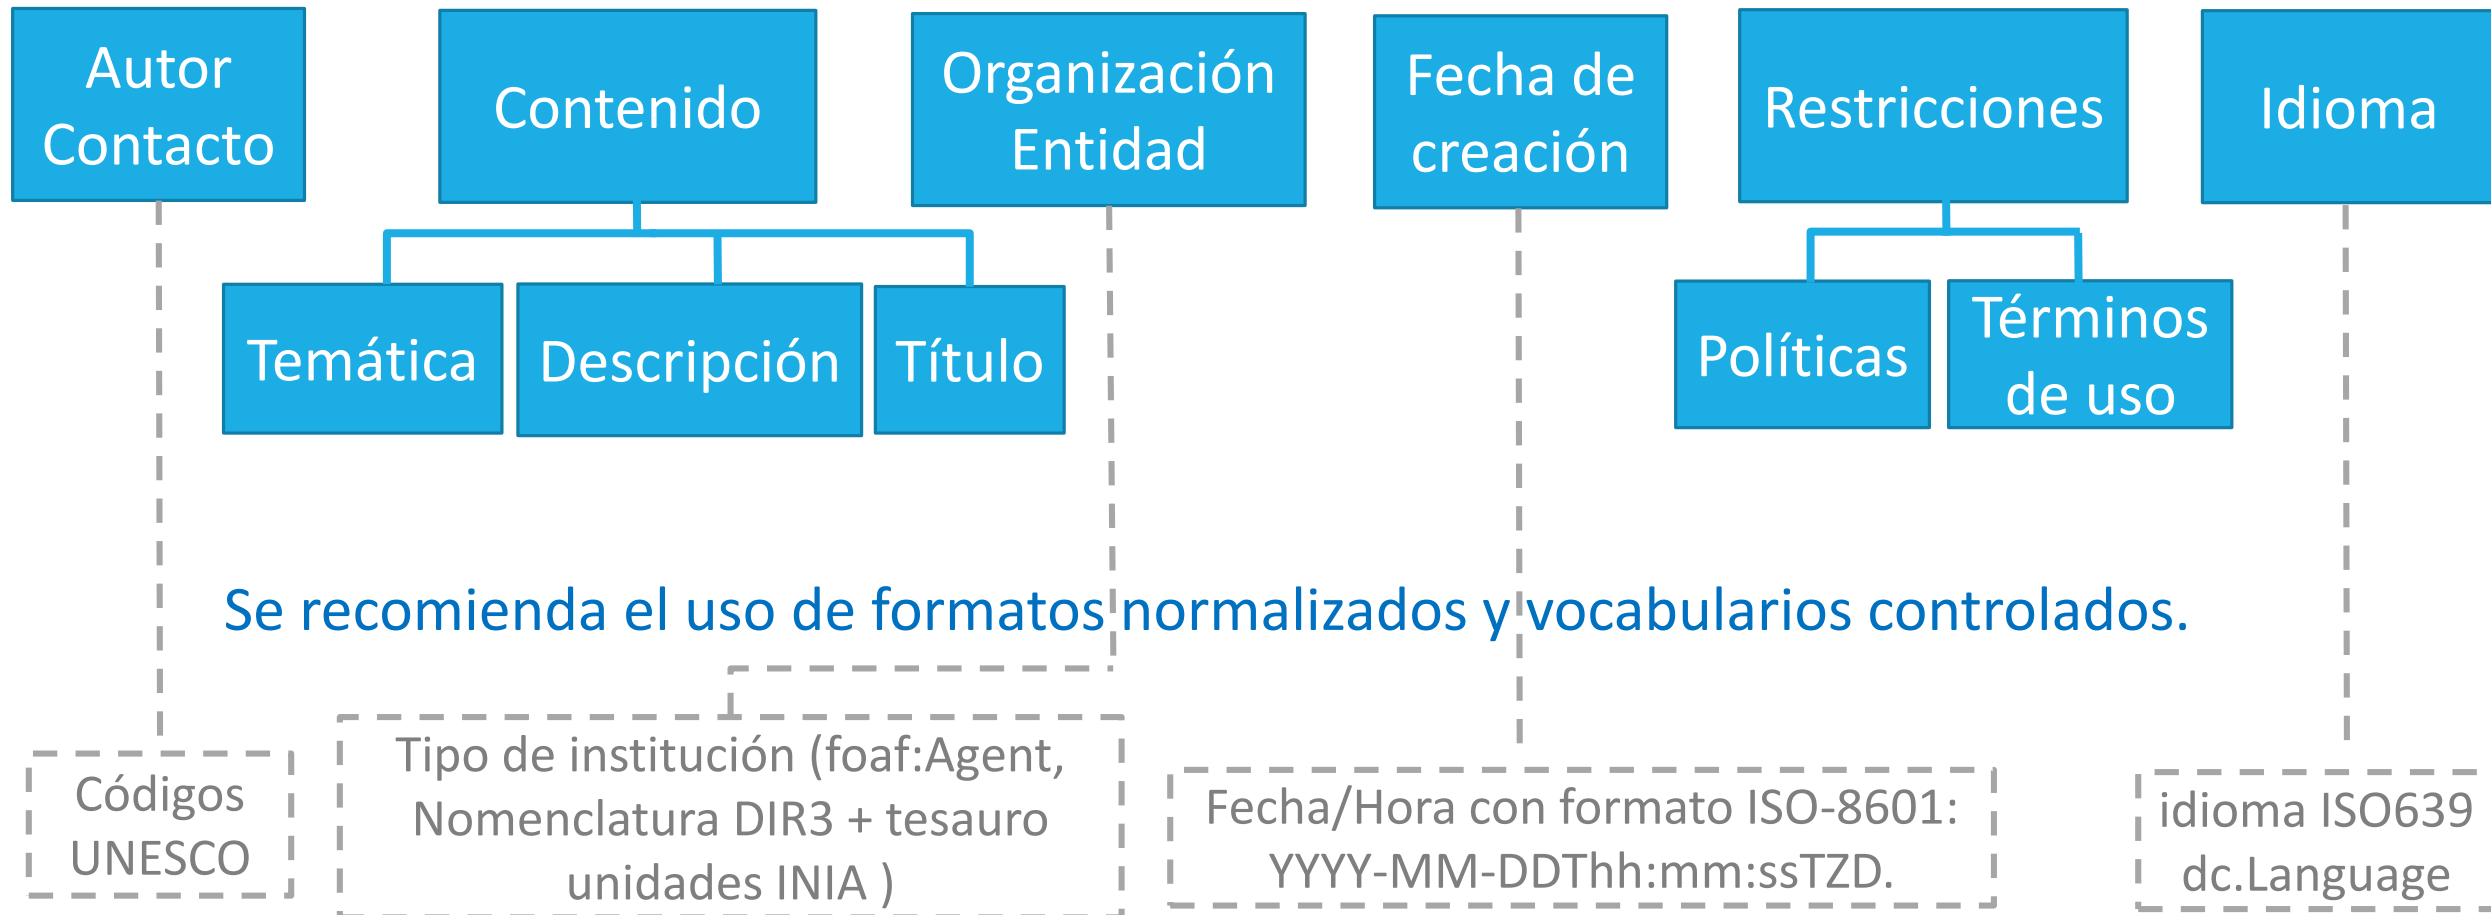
Autor Contacto

Contenido

Organización Entidad

Fecha de creación

Restricciones

Idioma

Temática

Descripción

Título

Políticas

Términos de uso

Se recomienda el uso de formatos normalizados y vocabularios controlados.

Códigos UNESCO

Tipo de institución (foaf:Agent, Nomenclatura DIR3 + tesauro unidades INIA )

Fecha/Hora con formato ISO-8601: YYYY-MM-DDThh:mm:ssTZD.

idioma ISO639 dc.Language